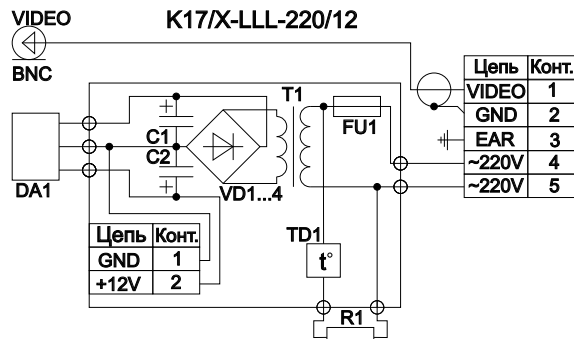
VIDEO

BNC

K17/X-LLL-220/12

| Цепь | Конт. |
|---|---|
| VIDEO | 1 |
| GND | 2 |
| EAR | 3 |
| ~220V | 4 |
| ~220V | 5 |

T1

FU1

C1

C2

DA1

VD1...4

TD1

t°

| Цепь | Конт. |
|---|---|
| GND | 1 |
| +12V | 2 |

R1